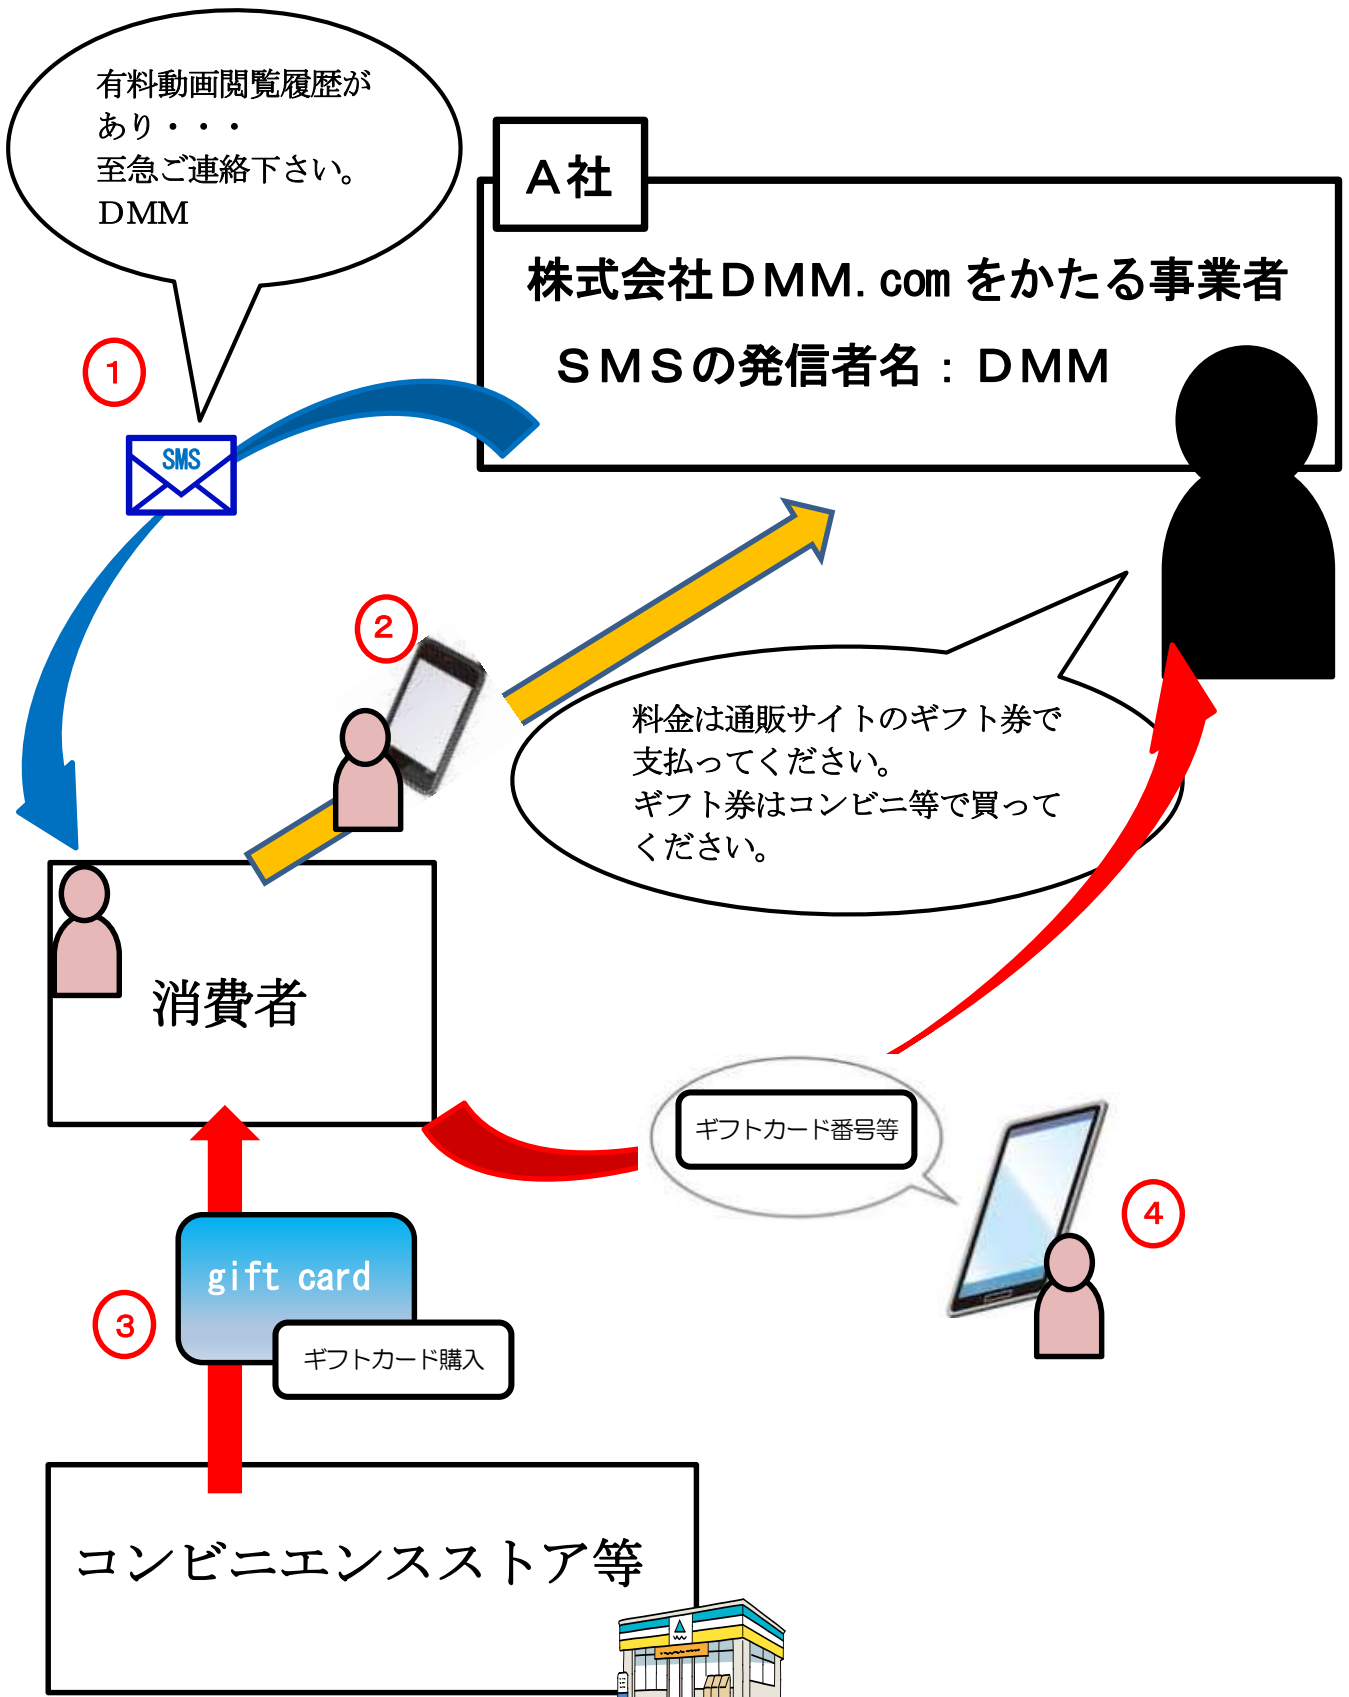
有料動画閲覧履歴があり・・・
至急ご連絡下さい。
DMM

A社

株式会社DMM.comをかたる事業者

SMSの発信者名：DMM

①

SMS

②

料金は通販サイトのギフト券で支払ってください。
ギフト券はコンビニ等で買ってください。

消費者

ギフトカード番号等

④

gift card

③

ギフトカード購入

コンビニエンスストア等